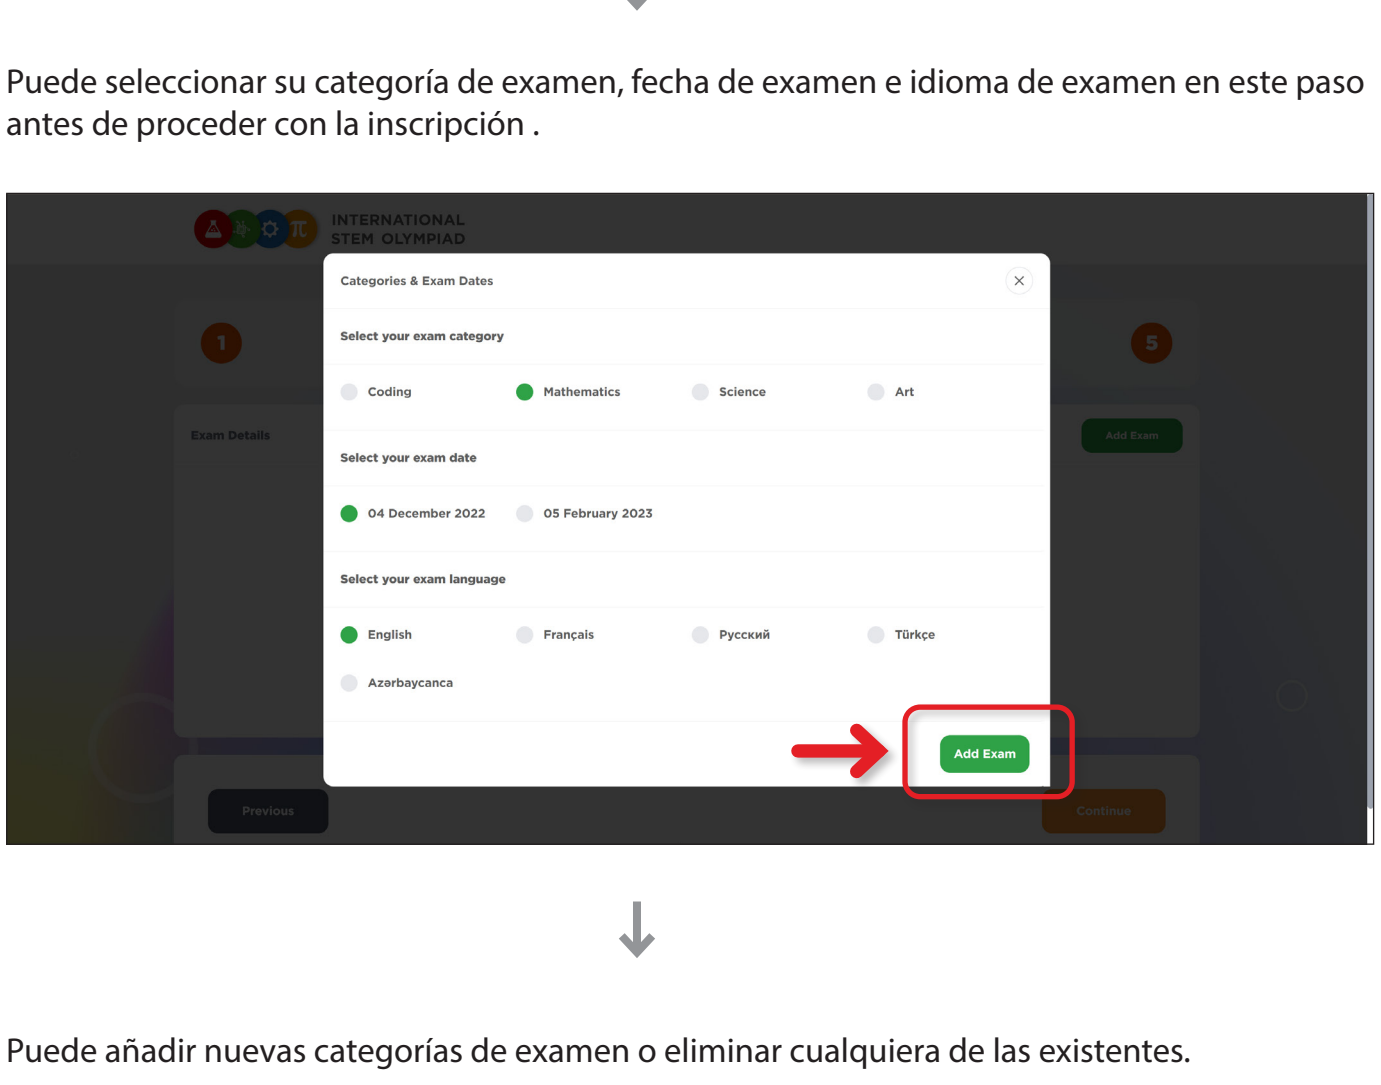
Puede seleccionar su categoría de examen, fecha de examen e idioma de examen en este paso antes de proceder con la inscripción .

INTERNATIONAL STEM OLYMPIAD

1

5

Exam Details

Add Exam

Categories & Exam Dates

×

Select your exam category

Coding

Mathematics

Science

Art

Select your exam date

04 December 2022

05 February 2023

Select your exam language

English

Français

Русский

Türkçe

Azərbaycanca

Add Exam

Previous

Continue

Puede añadir nuevas categorías de examen o eliminar cualquiera de las existentes.